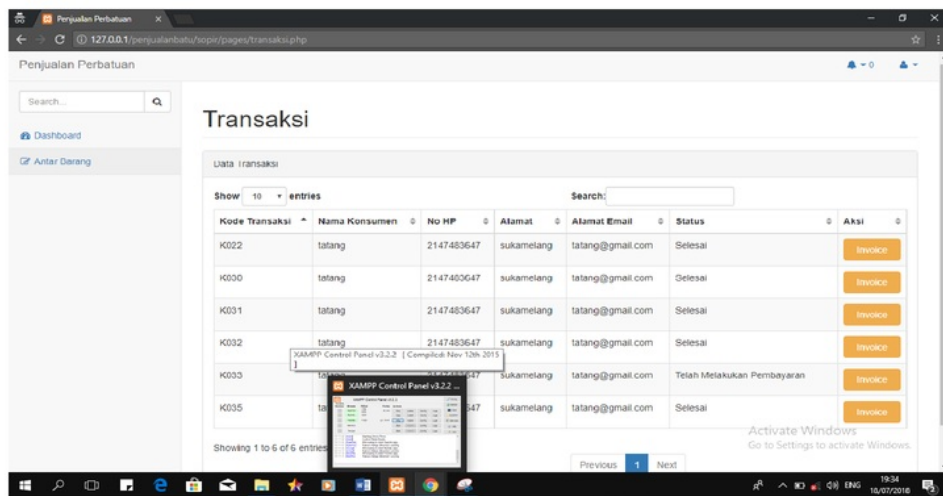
Penjualan Perbatuan ×

127.0.0.1/penjualanbatu/sopir/pages/transaksi.php

Penjualan Perbatuan

Search...

Dashboard

Antar Barang

Transaksi

Data Transaksi

Show 10 entries

Search:

| Kode Transaksi | Nama Konsumen | No HP | Alamat | Alamat Email | Status | Aksi |
|---|---|---|---|---|---|---|
| K022 | tatang | 2147483647 | sukamelang | tatang@gmail.com | Selesai | Invoice |
| K030 | tatang | 2147483647 | sukamelang | tatang@gmail.com | Selesai | Invoice |
| K031 | tatang | 2147483647 | sukamelang | tatang@gmail.com | Selesai | Invoice |
| K032 | tatang | 2147483647 | sukamelang | tatang@gmail.com | Selesai | Invoice |
| K033 | tatang | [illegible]647 | sukamelang | tatang@gmail.com | Telah Melakukan Pembayaran | Invoice |
| K035 | ta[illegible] | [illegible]647 | sukamelang | tatang@gmail.com | Selesai | Invoice |

XAMPP Control Panel v3.2.2 [ Compiled: Nov 12th 2015 ]

XAMPP Control Panel v3.2.2 ...

Showing 1 to 6 of 6 entries

Previous 1 Next

Activate Windows
Go to Settings to activate Windows.

ENG 19:34 10/07/2018